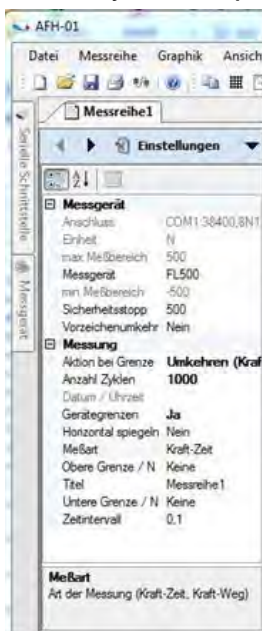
AFH-01

Datei Messreihe Graphik Ansich

Serielle Schnittstelle

Messgerät

Messreihe1

Einstellungen

| Messgerät | |
|---|---|
| Anschluss | COM1:38400,8N1 |
| Einheit | N |
| max Meßbereich | 500 |
| Messgerät | FL500 |
| min Meßbereich | -500 |
| Sicherheitsstopp | 500 |
| Vorzeichenumkehr | Nein |
| Messung | |
| Aktion bei Grenze | Umkehren (Kraf |
| Anzahl Zyklen | 1000 |
| Datum / Uhrzeit | |
| Gerätegrenzen | Ja |
| Horizontal spiegeln | Nein |
| Meßart | Kraft-Zeit |
| Obere Grenze / N | Keine |
| Titel | Messreihe1 |
| Untere Grenze / N | Keine |
| Zeitintervall | 0.1 |

Meßart
Art der Messung (Kraft-Zeit, Kraft-Weg)